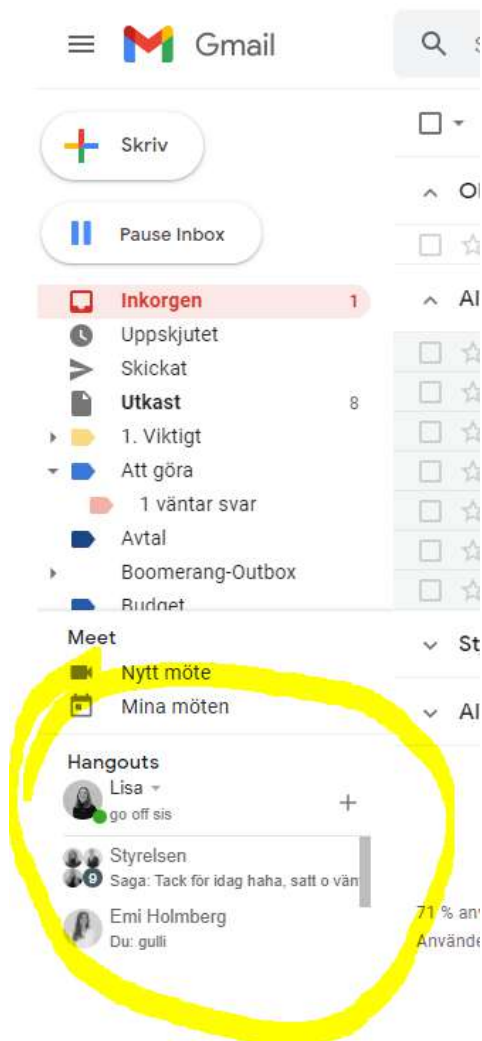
Gmail

Skriv

Pause Inbox

Inkorgen 1
Uppskjutet
Skickat
Utkast 8
1. Viktigt
Att göra
1 väntar svar
Avtal
Boomerang-Outbox
Budget

Meet
Nytt möte
Mina möten

Hangouts
Lisa
go off sis
+

Styrelsen
9
Saga: Tack för idag haha, satt o vän

Emi Holmberg
Du: gulli

Ol
Al
St
Al

71 % anv
Använde